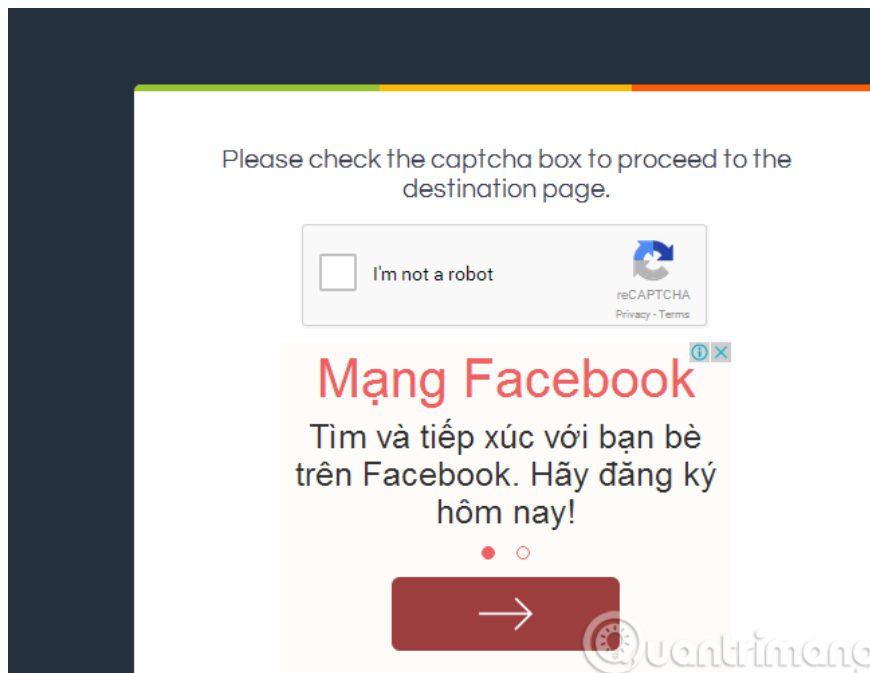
Please check the captcha box to proceed to the destination page.

I'm not a robot

reCAPTCHA
Privacy - Terms

Mạng Facebook

Tìm và tiếp xúc với bạn bè trên Facebook. Hãy đăng ký hôm nay!

Quantrimang